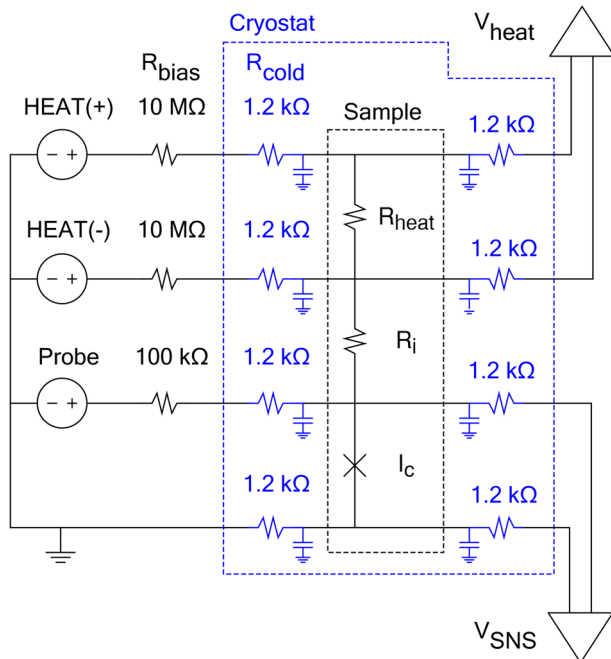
Cryostat

$V_{heat}$

$R_{bias}$

$R_{cold}$

HEAT(+)

10 MΩ

1.2 kΩ

Sample

1.2 kΩ

− +

$R_{heat}$

HEAT(-)

10 MΩ

1.2 kΩ

1.2 kΩ

− +

$R_i$

Probe

100 kΩ

1.2 kΩ

1.2 kΩ

− +

$I_c$

1.2 kΩ

1.2 kΩ

$V_{SNS}$